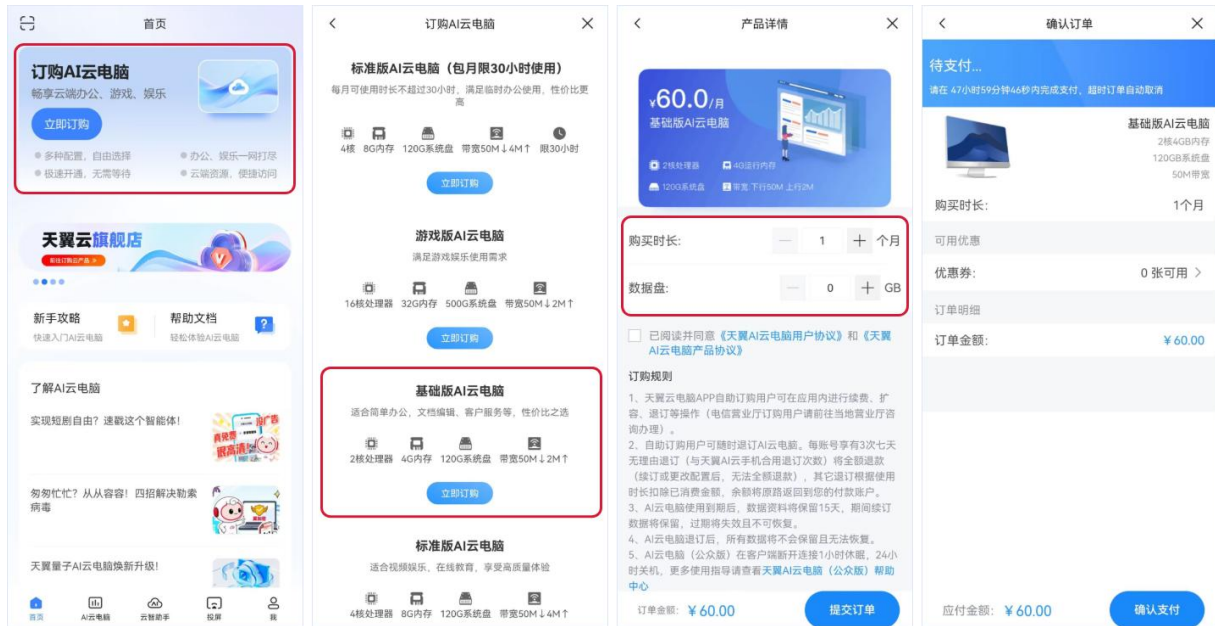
首页

订购AI云电脑
畅享云端办公、游戏、娱乐
立即订购
多种配置，自由选择
办公、娱乐一网打尽
极速开通，无需等待
云端资源，便捷访问

天翼云旗舰店
前往订购云产品

新手攻略
快速入门AI云电脑
帮助文档
轻松体验AI云电脑

了解AI云电脑
实现短剧自由？速截这个智能体！
匆匆忙忙？从从容容！四招解决勒索病毒
天翼量子AI云电脑焕新升级！

首页 AI云电脑 云智助手 投屏 我

订购AI云电脑

标准版AI云电脑（包月限30小时使用）
每月可使用时长不超过30小时，满足临时办公使用，性价比更高
4核 8G内存 120G系统盘 带宽50M↓4M↑ 限30小时
立即订购

游戏版AI云电脑
满足游戏娱乐使用需求
16核处理器 32G内存 500G系统盘 带宽50M↓2M↑
立即订购

基础版AI云电脑
适合简单办公，文档编辑、客户服务等，性价比之选
2核处理器 4G内存 120G系统盘 带宽50M↓2M↑
立即订购

标准版AI云电脑
适合视频娱乐、在线教育，享受高质量体验
4核处理器 8G内存 120G系统盘 带宽50M↓4M↑

产品详情

¥60.0/月
基础版AI云电脑
2核处理器 4G运行内存
120G系统盘 带宽 下行50M 上行2M

购买时长: 1 个月
数据盘: 0 GB

已阅读并同意《天翼AI云电脑用户协议》和《天翼AI云电脑产品协议》

订购规则
1、天翼云电脑APP自助订购用户可在应用内进行续费、扩容、退订等操作（电信营业厅订购用户请前往当地营业厅咨询办理）。
2、自助订购用户可随时退订AI云电脑。每账号享有3次七天无理由退订（与天翼AI云手机合用退订次数）将全额退款（续订或更改配置后，无法全额退款），其它退订根据使用时长扣除已消费金额，余额将原路返回到您的付款账户。
3、AI云电脑使用到期后，数据资料将保留15天，期间续订数据将保留，过期将失效且不可恢复。
4、AI云电脑退订后，所有数据将不会保留且无法恢复。
5、AI云电脑（公众版）在客户端断开连接1小时休眠，24小时释放。更多使用指导请查看天翼AI云电脑（公众版）帮助中心

订单金额: ¥60.00 提交订单

确认订单

待支付...
请在 47小时59分钟46秒内完成支付，超时订单自动取消

基础版AI云电脑
2核4GB内存
120GB系统盘
50M带宽

购买时长: 1个月
可用优惠
优惠券: 0 张可用 >
订单明细
订单金额: ¥60.00

应付金额: ¥60.00 确认支付